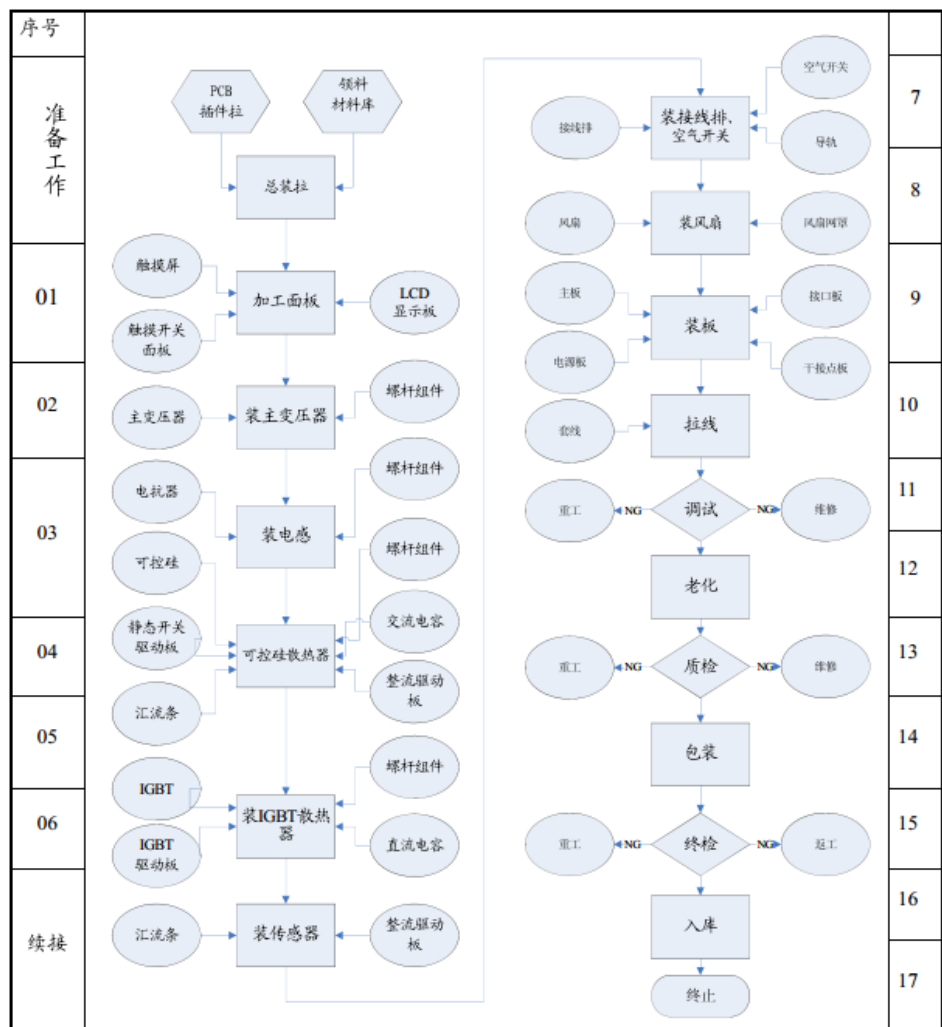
序号

准备工作

01

02

03

04

05

06

续接

PCB 插件拉

领料 材料库

总装拉

触摸屏

触摸开关面板

加工面板

LCD 显示板

主变压器

装主变压器

螺杆组件

电抗器

装电感

螺杆组件

可控硅

静态开关驱动板

可控硅散热器

螺杆组件

交流电容

整流驱动板

汇流条

IGBT

IGBT 驱动板

装IGBT散热器

螺杆组件

直流电容

汇流条

装传感器

整流驱动板

接线排

装接线排，空气开关

空气开关

导轨

风扇

装风扇

风扇网罩

主板

电源板

装板

接口板

干接点板

套线

拉线

重工

NG

调试

NG

维修

老化

重工

NG

质检

NG

维修

包装

重工

NG

终检

NG

返工

入库

终止

7

8

9

10

11

12

13

14

15

16

17